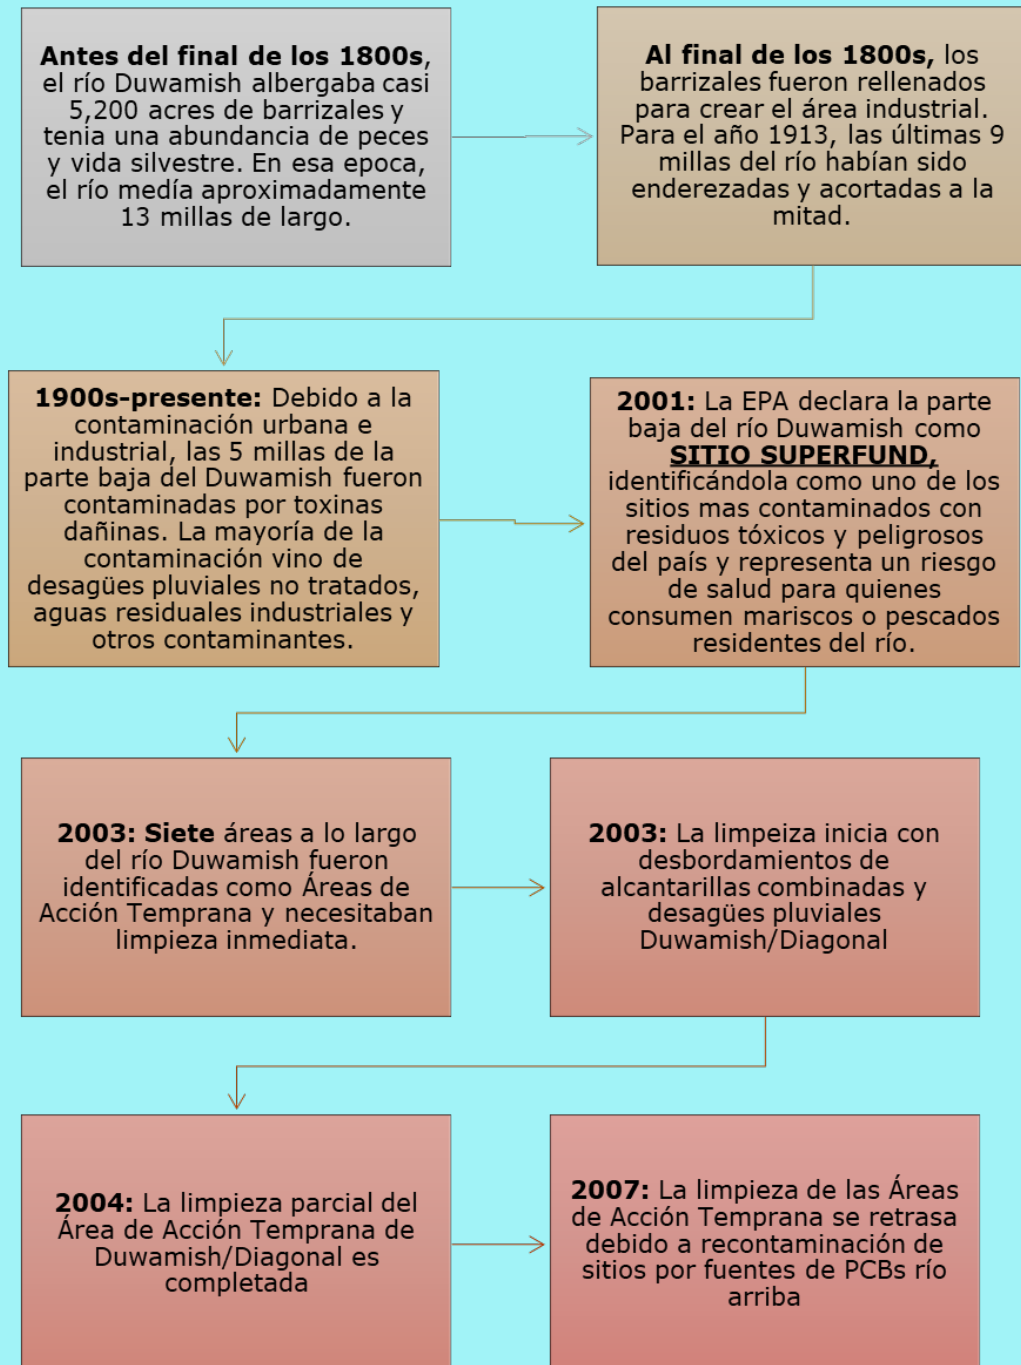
**Antes del final de los 1800s**, el río Duwamish albergaba casi 5,200 acres de barrizales y tenia una abundancia de peces y vida silvestre. En esa epoca, el río media aproximadamente 13 millas de largo.

**Al final de los 1800s,** los barrizales fueron rellenados para crear el área industrial. Para el año 1913, las últimas 9 millas del río habían sido enderezadas y acortadas a la mitad.

**1900s-presente:** Debido a la contaminación urbana e industrial, las 5 millas de la parte baja del Duwamish fueron contaminadas por toxinas dañinas. La mayoría de la contaminación vino de desagües pluviales no tratados, aguas residuales industriales y otros contaminantes.

**2001:** La EPA declara la parte baja del río Duwamish como **SITIO SUPERFUND,** identificándola como uno de los sitios mas contaminados con residuos tóxicos y peligrosos del país y representa un riesgo de salud para quienes consumen mariscos o pescados residentes del río.

**2003: Siete** áreas a lo largo del río Duwamish fueron identificadas como Áreas de Acción Temprana y necesitaban limpieza inmediata.

**2003:** La limpeiza inicia con desbordamientos de alcantarillas combinadas y desagües pluviales Duwamish/Diagonal

**2004:** La limpieza parcial del Área de Acción Temprana de Duwamish/Diagonal es completada

**2007:** La limpieza de las Áreas de Acción Temprana se retrasa debido a recontaminación de sitios por fuentes de PCBs río arriba